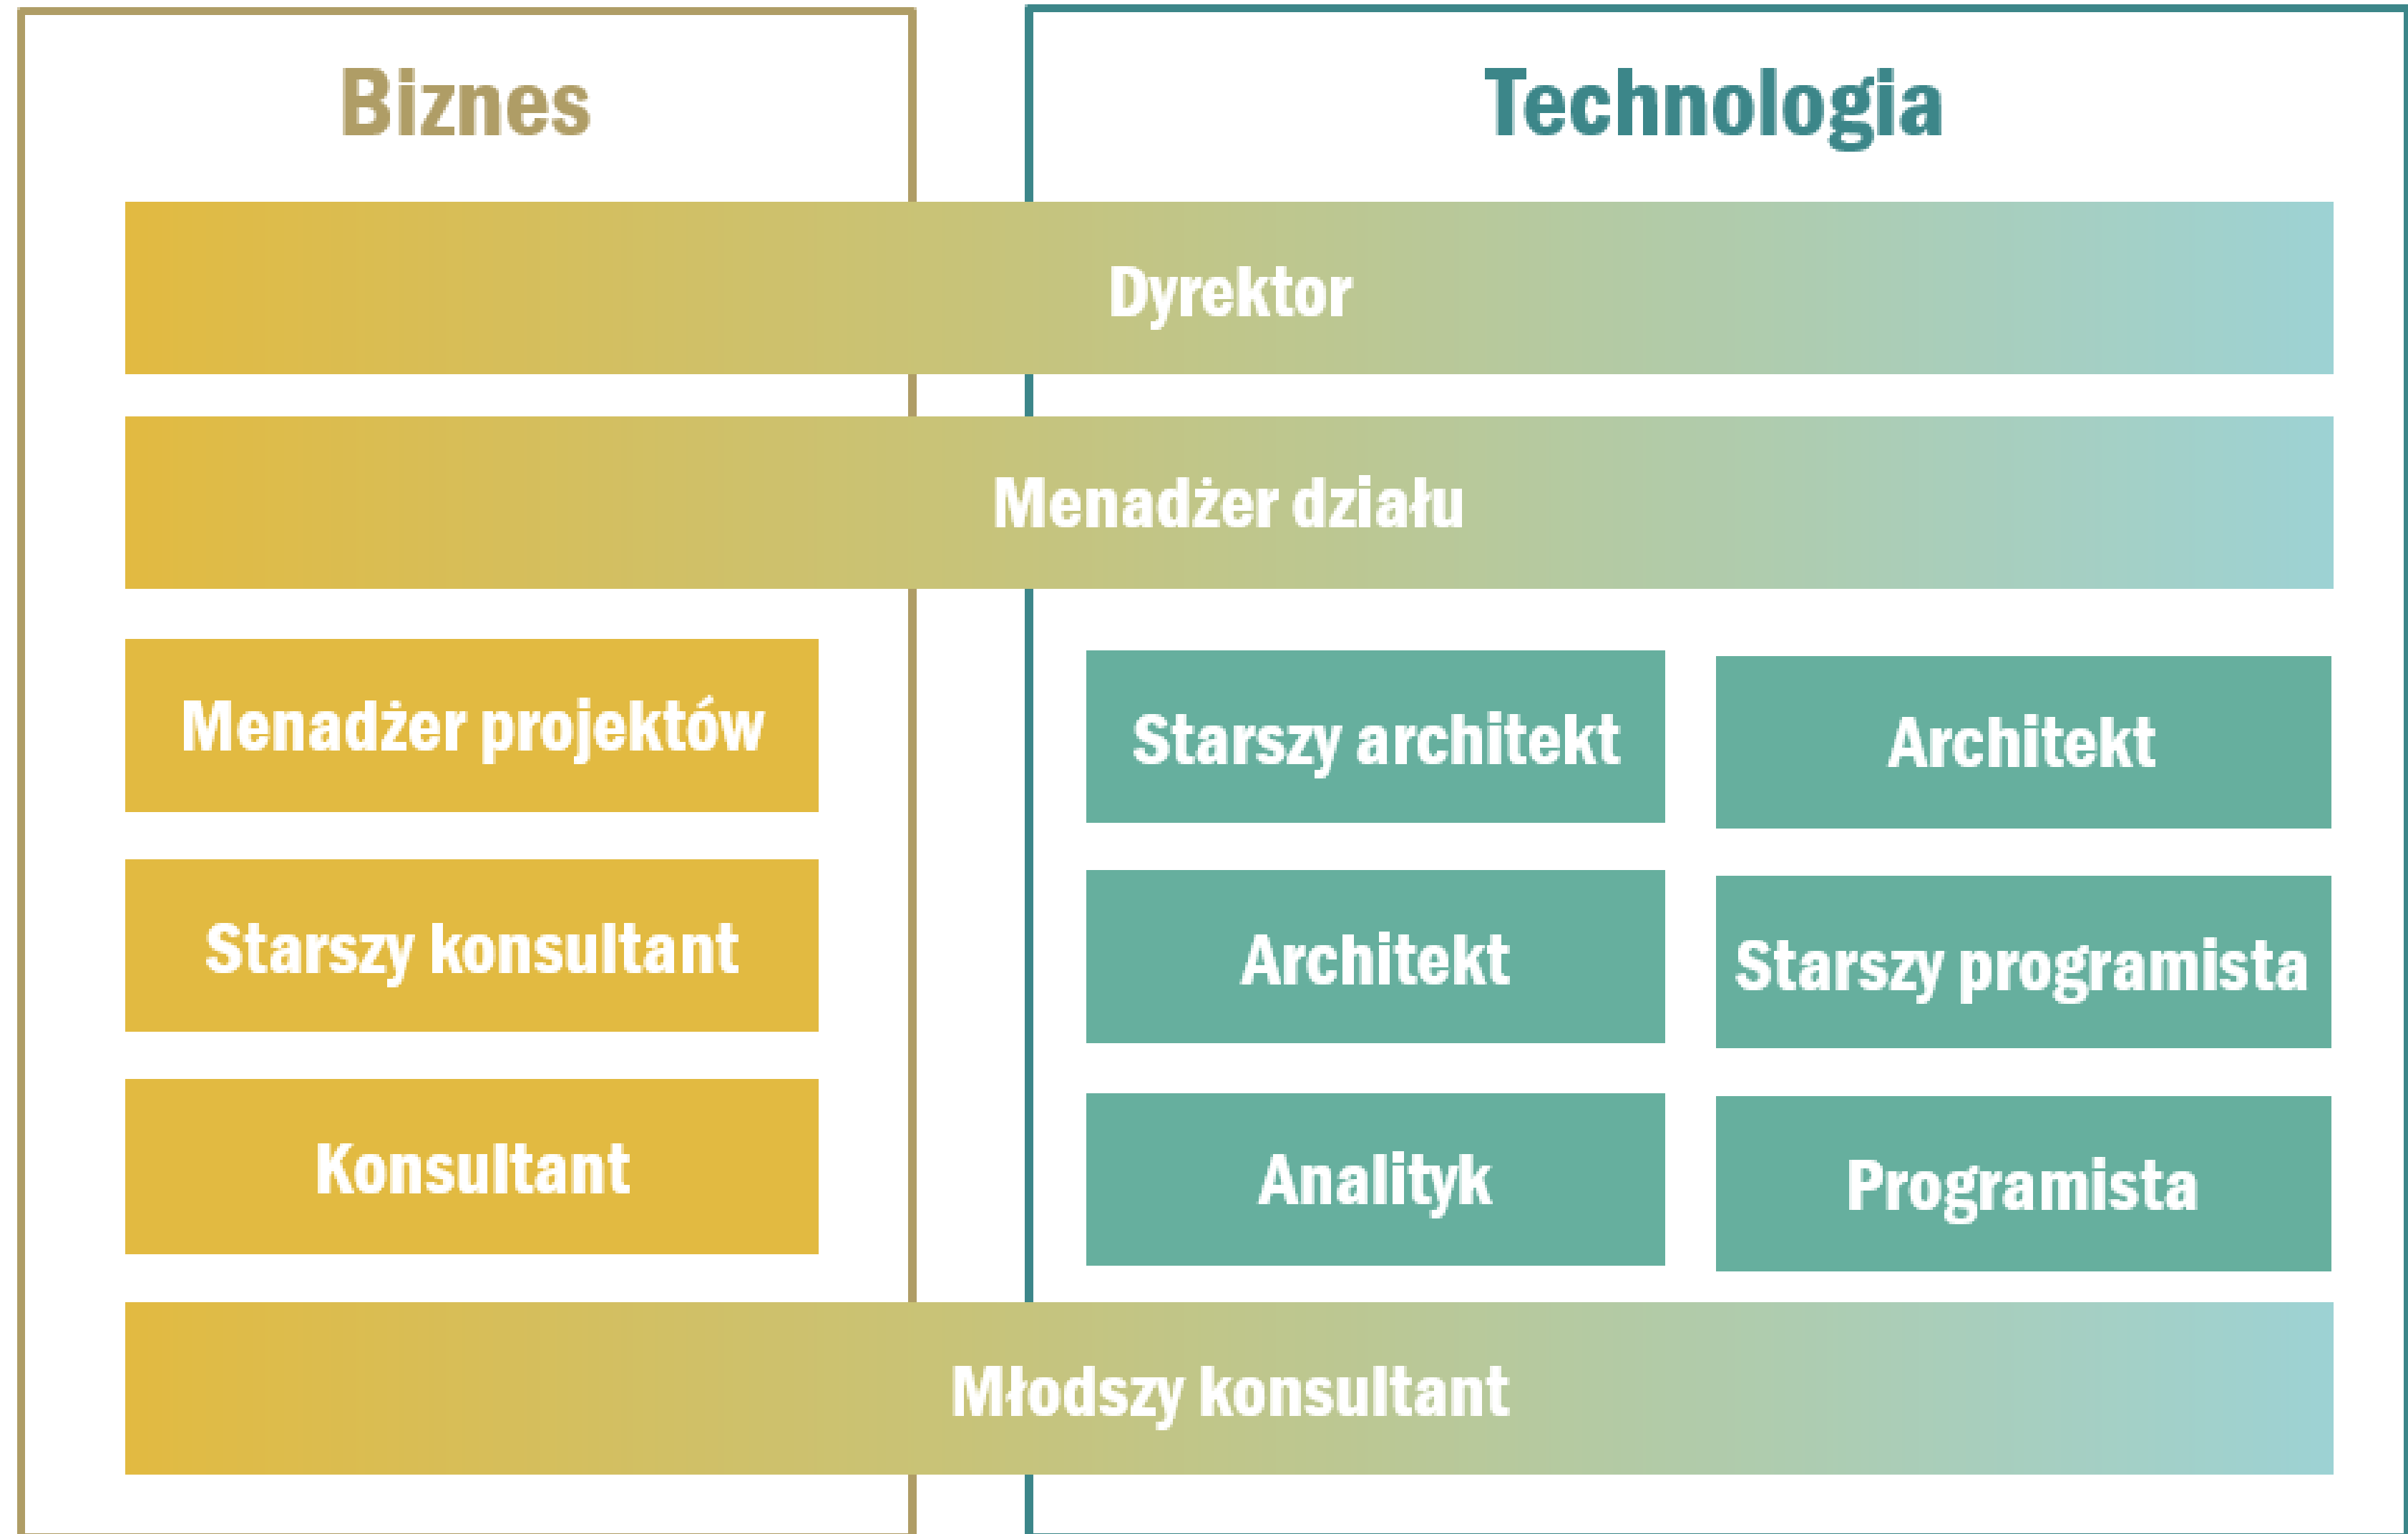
Biznes

Technologia

Dyrektor

Menadżer działu

Menadżer projektów

Starszy konsultant

Konsultant

Starszy architekt

Architekt

Architekt

Starszy programista

Analityk

Programista

Młodszy konsultant